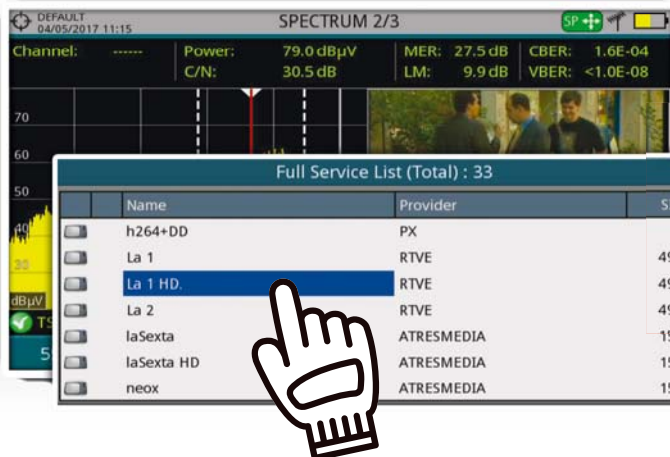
DEFAULT
04/05/2017 11:15

SPECTRUM 2/3

SP

Channel: ------ Power: 79.0 dBµV MER: 27.5 dB CBER: 1.6E-04
C/N: 30.5 dB LM: 9.9 dB VBER: <1.0E-08

70
60
50
40
30
dBµV
TS
5

Full Service List (Total) : 33

| | Name | Provider | S |
|---|---|---|---|
| | h264+DD | PX | |
| | La 1 | RTVE | 49 |
| | La 1 HD. | RTVE | 49 |
| | La 2 | RTVE | 49 |
| | laSexta | ATRESMEDIA | 15 |
| | laSexta HD | ATRESMEDIA | 15 |
| | neox | ATRESMEDIA | 15 |